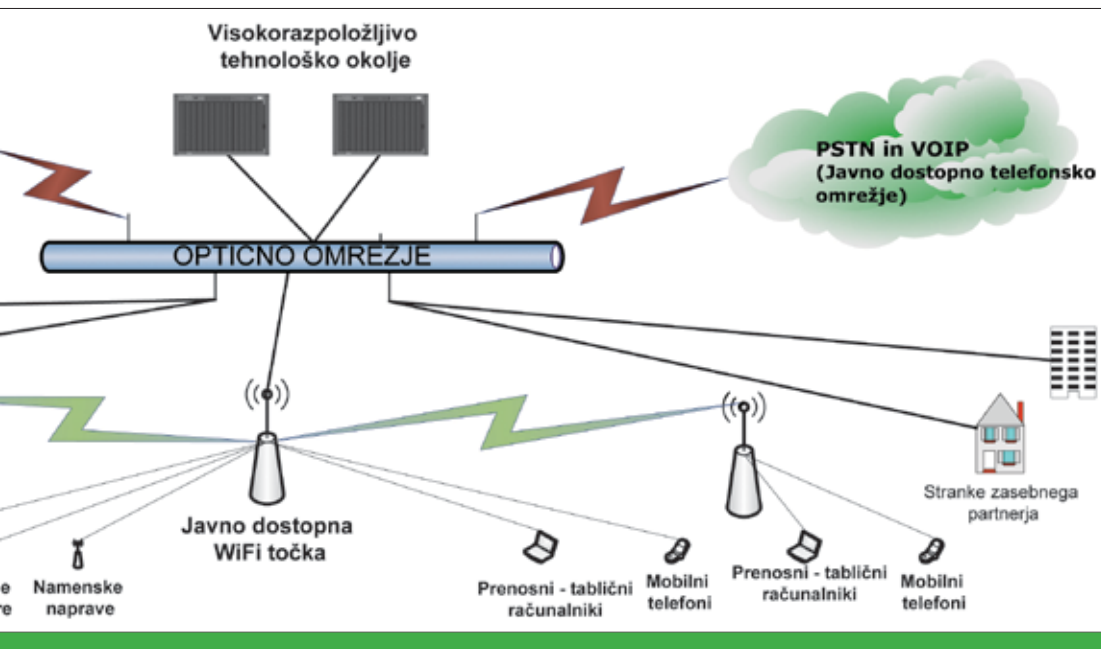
Visokorazpoložljivo tehnološko okolje

PSTN in VOIP (Javno dostopno telefonsko omrežje)

OPTIČNO OMREŽJE

Stranke zasebnega partnerja

Javno dostopna WiFi točka

e
re

Namenske naprave

Prenosni - tablični računalniki

Mobilni telefoni

Prenosni - tablični računalniki

Mobilni telefoni